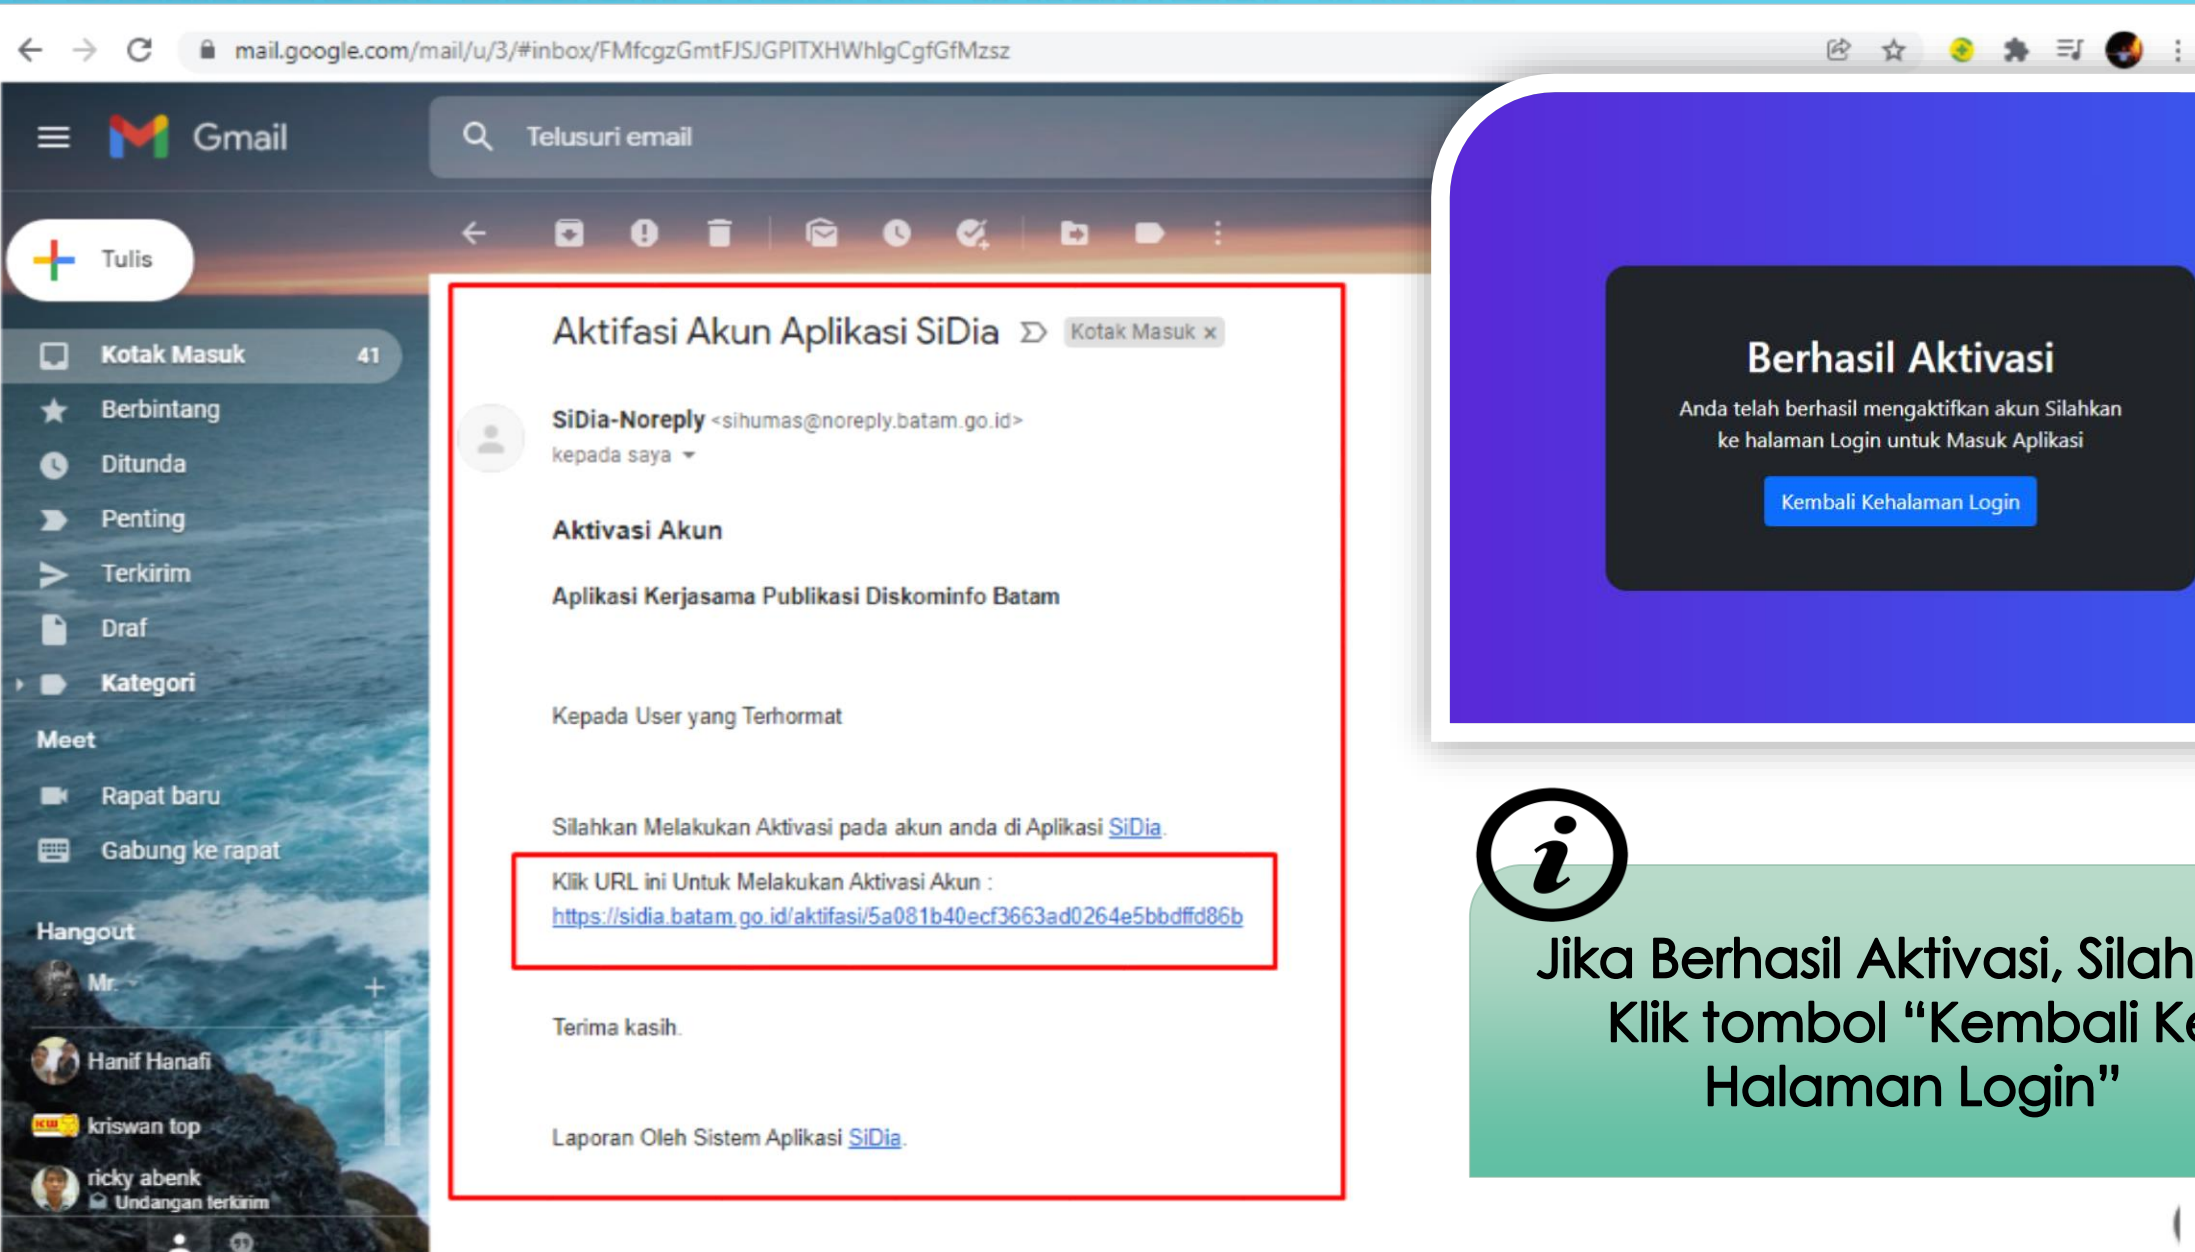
mail.google.com/mail/u/3/#inbox/FMfcgzGmtFJSJGPITXHWhlgCgfGfMzsz

Gmail

Telusuri email

Tulis

Kotak Masuk 41

Berbintang

Ditunda

Penting

Terkirim

Draf

Kategori

Meet

Rapat baru

Gabung ke rapat

Hangout

Mr.

Hanif Hanafi

kriswan top

ricky abenk
Undangan terkirim

Aktifasi Akun Aplikasi SiDia Kotak Masuk ×

SiDia-Noreply <sihumas@noreply.batam.go.id>
kepada saya

Aktivasi Akun

Aplikasi Kerjasama Publikasi Diskominfo Batam

Kepada User yang Terhormat

Silahkan Melakukan Aktivasi pada akun anda di Aplikasi SiDia.

Klik URL ini Untuk Melakukan Aktivasi Akun :
https://sidia.batam.go.id/aktifasi/5a081b40ecf3663ad0264e5bbdffd86b

Terima kasih.

Laporan Oleh Sistem Aplikasi SiDia.

Berhasil Aktivasi

Anda telah berhasil mengaktifkan akun Silahkan ke halaman Login untuk Masuk Aplikasi

Kembali Kehalaman Login

i

Jika Berhasil Aktivasi, Silah
Klik tombol “Kembali Ke
Halaman Login”